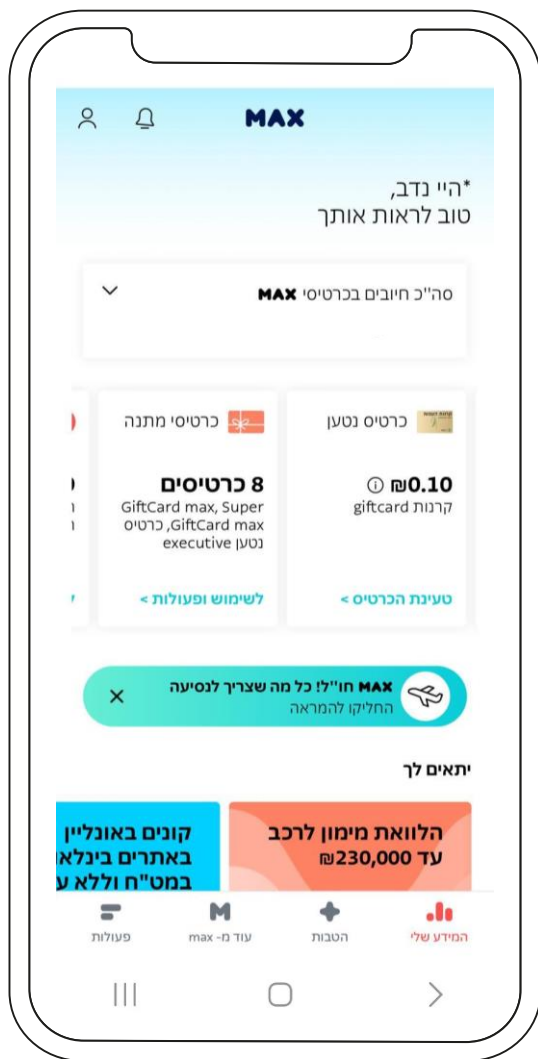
MAX

*היי נדב,
טוב לראות אותך

סה"כ חיובים בכרטיסי MAX

כרטיס נטען

0.10₪
קרנות giftcard

טעינת הכרטיס >

כרטיסי מתנה

8 כרטיסים
GiftCard max, Super GiftCard max, כרטיס executive נטען

לשימוש ופעולות >

MAX חו"ל! כל מה שצריך לנסיעה
החליקו להמראה

יתאים לך

הלוואת מימון לרכב
עד 230,000₪

קונים באונליין
באתרים בינלא
במט"ח וללא ע

המידע שלי
הטבות
עוד מ- max
פעולות